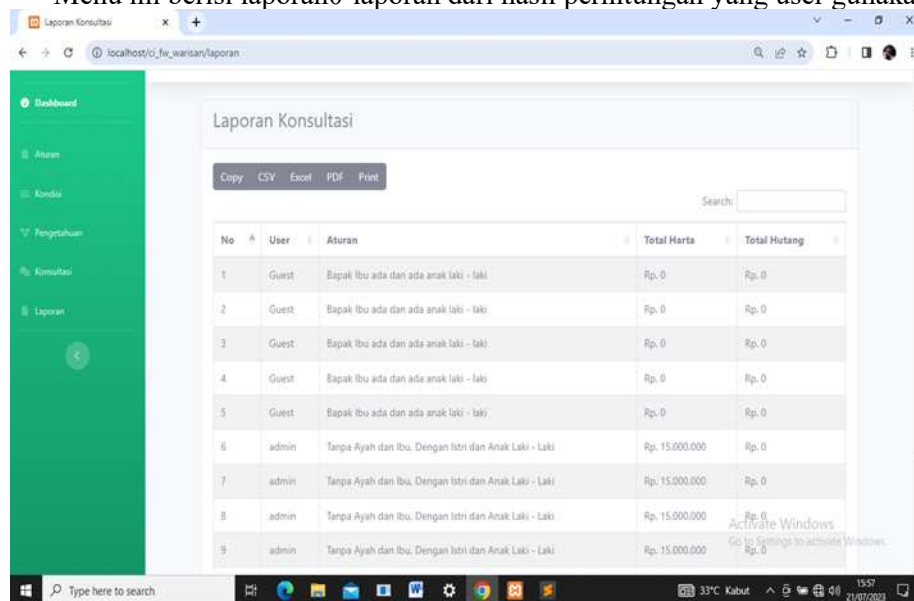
Menu ini berisi laporan-laporan dari hasil perhitungan yang user gunaka

Laporan Konsultasi ×

localhost/ci_fw_warisan/laporan

Dashboard

Aturan

Kondisi

Pengetahuan

Konsultasi

Laporan

Laporan Konsultasi

Copy CSV Excel PDF Print

Search:

| No | User | Aturan | Total Harta | Total Hutang |
|---|---|---|---|---|
| 1 | Guest | Bapak Ibu ada dan ada anak laki - laki | Rp. 0 | Rp. 0 |
| 2 | Guest | Bapak Ibu ada dan ada anak laki - laki | Rp. 0 | Rp. 0 |
| 3 | Guest | Bapak Ibu ada dan ada anak laki - laki | Rp. 0 | Rp. 0 |
| 4 | Guest | Bapak Ibu ada dan ada anak laki - laki | Rp. 0 | Rp. 0 |
| 5 | Guest | Bapak Ibu ada dan ada anak laki - laki | Rp. 0 | Rp. 0 |
| 6 | admin | Tanpa Ayah dan Ibu, Dengan Istri dan Anak Laki - Laki | Rp. 15.000.000 | Rp. 0 |
| 7 | admin | Tanpa Ayah dan Ibu, Dengan Istri dan Anak Laki - Laki | Rp. 15.000.000 | Rp. 0 |
| 8 | admin | Tanpa Ayah dan Ibu, Dengan Istri dan Anak Laki - Laki | Rp. 15.000.000 | Rp. 0 |
| 9 | admin | Tanpa Ayah dan Ibu, Dengan Istri dan Anak Laki - Laki | Rp. 15.000.000 | Rp. 0 |

Activate Windows
Go to Settings to activate Windows.

Type here to search

33°C Kabut 15:57 21/07/2023